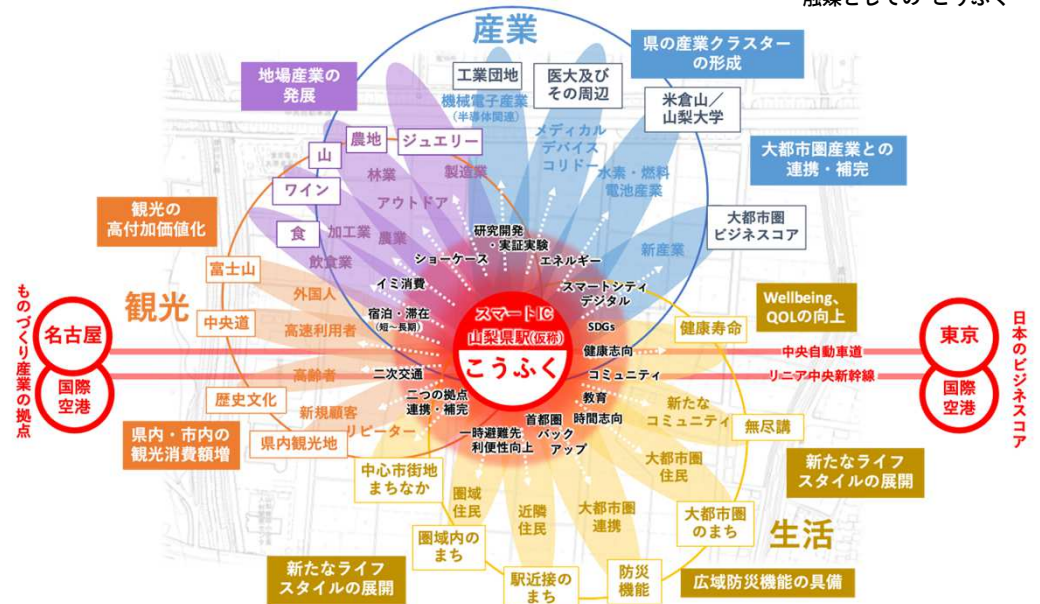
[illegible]としての「こうふく」

産業

県の産業クラスターの形成

地場産業の発展

工業団地

医大及びその周辺

米倉山／山梨大学

機械電子産業
（半導体関連）

メディカルデバイスコリドー

大都市圏産業との連携・補完

農地

ジュエリー

山

林業

製造業

水素・燃料電池産業

ワイン

アウトドア

観光の高付加価値化

食

加工業

農業

研究開発・実証実験

大都市圏ビジネスコア

飲食業

ショーケース

エネルギー

新産業

富士山

イミ消費

外国人

スマートシティ

デジタル

観光

宿泊・滞在
（短～長期）

スマートIC

山梨県駅（仮称）

Wellbeing、QOLの向上

ものづくり産業の拠点

名古屋

中央道

高速利用者

SDGs

健康寿命

東京

日本のビジネスコア

こうふく

健康志向

中央自動車道

国際空港

高齢者

二次交通

コミュニティ

リニア中央新幹線

国際空港

歴史文化

二つの拠点連携・補完

新たなコミュニティ

新規顧客

首都圏バックアップ

教育

時間志向

県内・市内の観光消費額増

県内観光地

リピーター

一時避難先
利便性向上

無尽講

大都市圏住民

新たなライフスタイルの展開

中心市街地まちなか

圏域住民

近隣住民

大都市圏連携

大都市圏のまち

圏域内のまち

生活

新たなライフスタイルの展開

駅近接のまち

防災機能

広域防災機能の具備